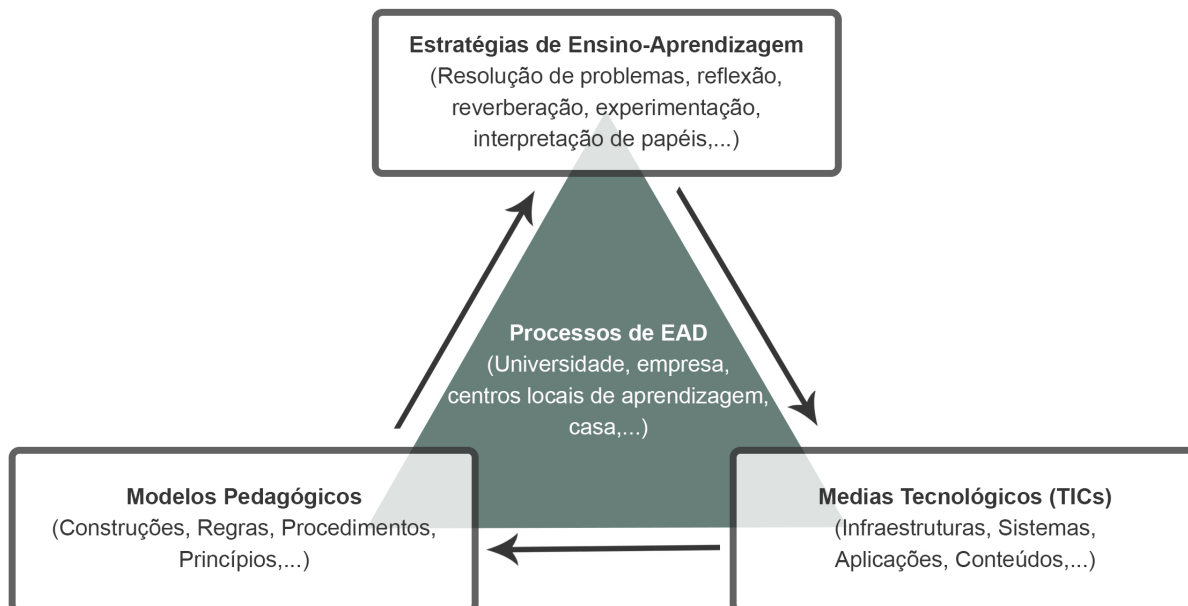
Estratégias de Ensino-Aprendizagem
(Resolução de problemas, reflexão, reverberação, experimentação, interpretação de papéis,...)

Processos de EAD
(Universidade, empresa, centros locais de aprendizagem, casa,...)

Modelos Pedagógicos
(Construções, Regras, Procedimentos, Princípios,...)

Medias Tecnológicos (TICs)
(Infraestruturas, Sistemas, Aplicações, Conteúdos,...)